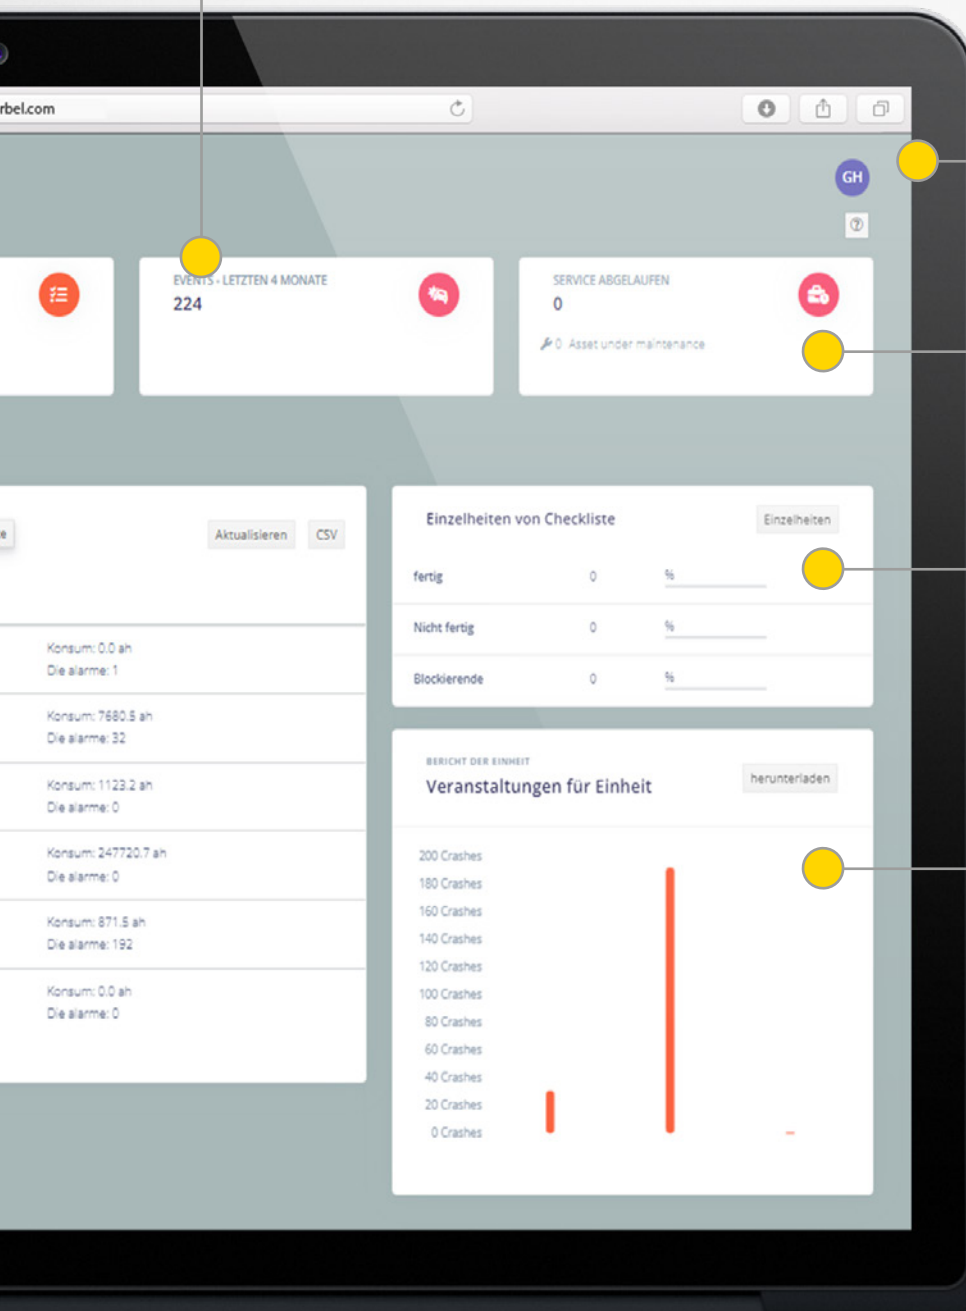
rbel.com

GH

EVENTS - LETZTEN 4 MONATE
224

SERVICE ABGELAUFEN
0
0 Asset under maintenance

e

Aktualisieren

CSV

Konsum: 0.0 ah
Die alarme: 1

Konsum: 7680.5 ah
Die alarme: 32

Konsum: 1123.2 ah
Die alarme: 0

Konsum: 247720.7 ah
Die alarme: 0

Konsum: 871.5 ah
Die alarme: 192

Konsum: 0.0 ah
Die alarme: 0

Einzelheiten von Checkliste

Einzelheiten

| fertig | 0 | % |
|---|---|---|
| Nicht fertig | 0 | % |
| Blockierende | 0 | % |

BERICHT DER EINHEIT
Veranstaltungen für Einheit

herunterladen

200 Crashes
180 Crashes
160 Crashes
140 Crashes
120 Crashes
100 Crashes
80 Crashes
60 Crashes
40 Crashes
20 Crashes
0 Crashes